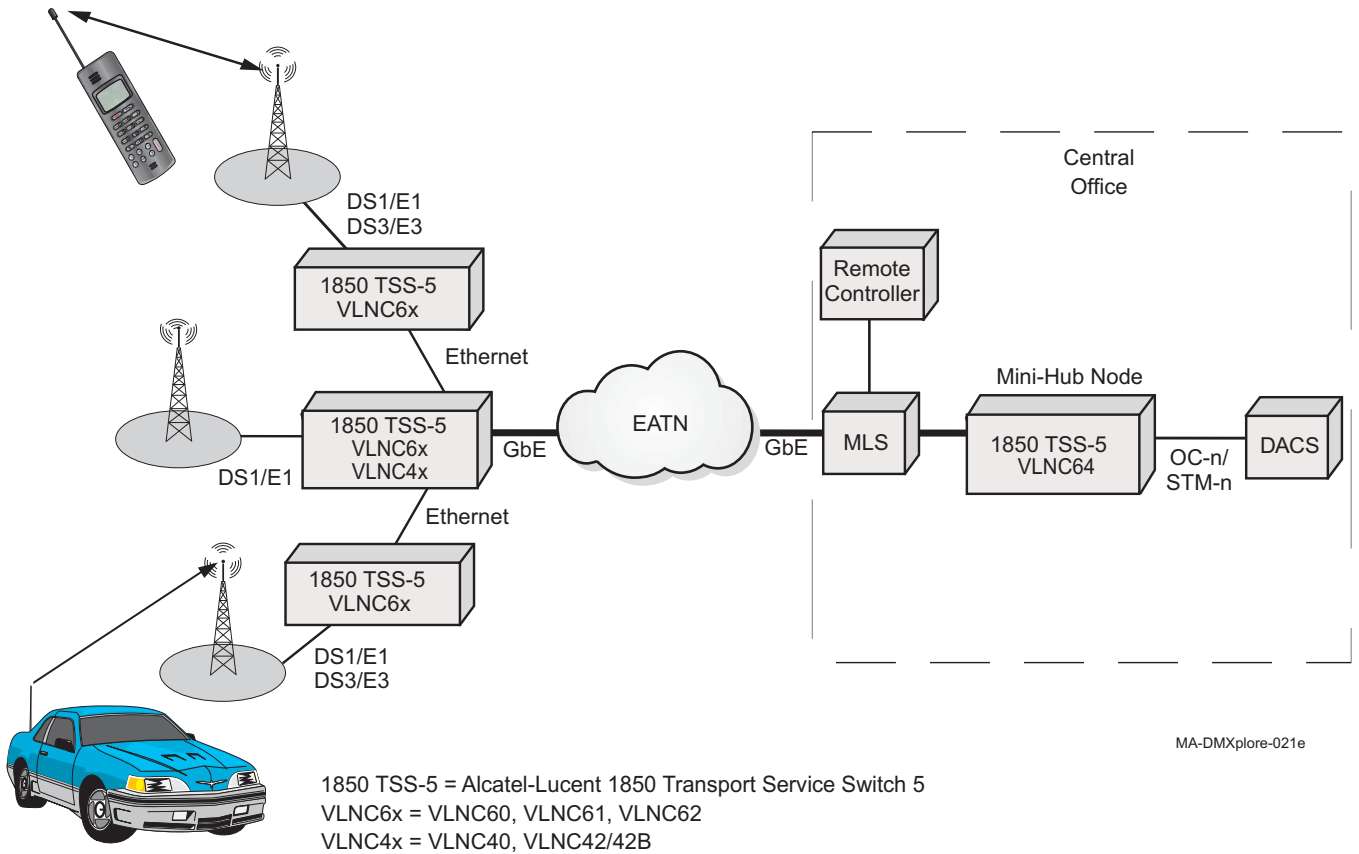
DS1/E1
DS3/E3

1850 TSS-5
VLNC6x

Ethernet

1850 TSS-5
VLNC6x
VLNC4x

DS1/E1

GbE

EATN

GbE

Ethernet

1850 TSS-5
VLNC6x

DS1/E1
DS3/E3

Central
Office

Remote
Controller

Mini-Hub Node

MLS

1850 TSS-5
VLNC64

OC-n/
STM-n

DACS

MA-DMXplore-021e

1850 TSS-5 = Alcatel-Lucent 1850 Transport Service Switch 5
VLNC6x = VLNC60, VLNC61, VLNC62
VLNC4x = VLNC40, VLNC42/42B